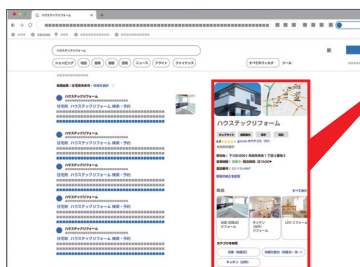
ハウステックリフォーム

ハウステックリフォーム

住宅用 ハウステックリフォーム

住宅用 ハウステックリフォーム

住宅用 ハウステックリフォーム

住宅用 ハウステックリフォーム

住宅用 ハウステックリフォーム

ハウステックリフォーム

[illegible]